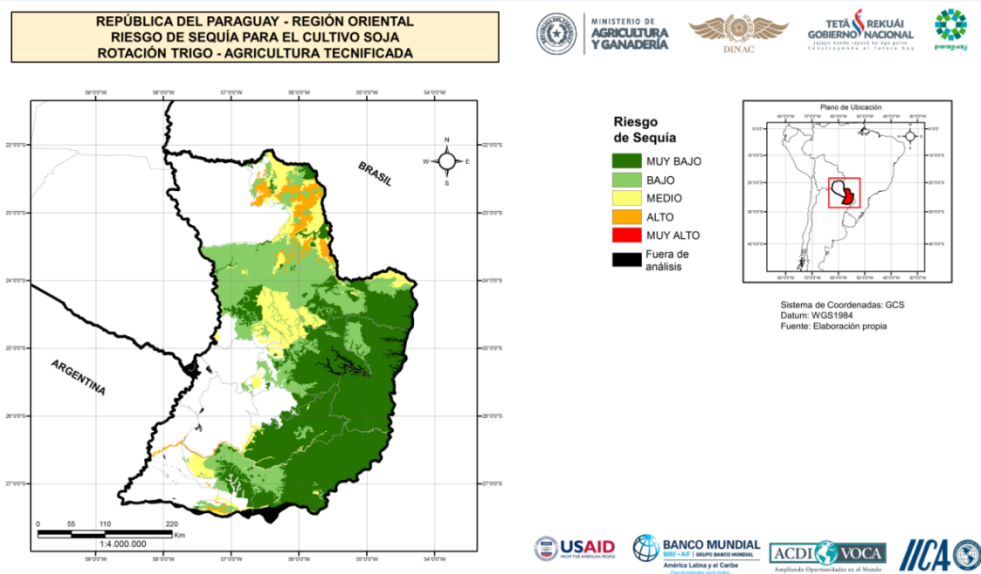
REPÚBLICA DEL PARAGUAY - REGIÓN ORIENTAL
RIESGO DE SEQUÍA PARA EL CULTIVO SOJA
ROTACIÓN TRIGO - AGRICULTURA TECNIFICADA

MINISTERIO DE AGRICULTURA Y GANADERÍA

DINAC

TETÃ REKUÁI GOBIERNO NACIONAL

paraguay

59°0'0"W 58°0'0"W 57°0'0"W 56°0'0"W 55°0'0"W 54°0'0"W

22°0'0"S 23°0'0"S 24°0'0"S 25°0'0"S 26°0'0"S 27°0'0"S

N
W E
S

BRASIL

ARGENTINA

Riesgo de Sequía
MUY BAJO
BAJO
MEDIO
ALTO
MUY ALTO
Fuera de análisis

Plano de Ubicación

Sistema de Coordenadas: GCS
Datum: WGS1984
Fuente: Elaboración propia

0 55 110 220 Km
1:4.000.000

USAID

BANCO MUNDIAL
América Latina y el Caribe

ACDI VOCA
Ampliando Oportunidades en el Mundo

IICA